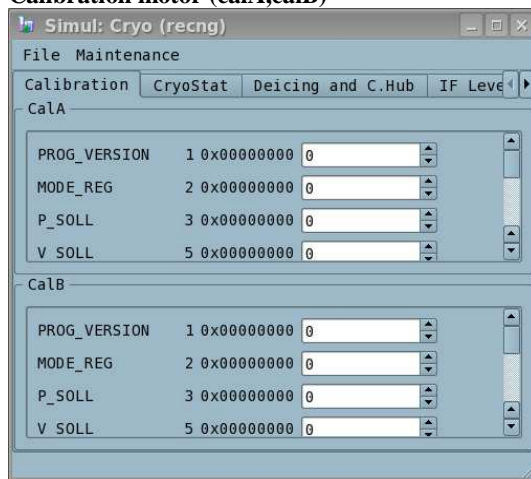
Calibration motor (calA,calB)

Simul: Cryo (recng)

File Maintenance

Calibration | CryoStat | Deicing and C.Hub | IF Leve

CalA

| | | | |
|---|---|---|---|
| PROG_VERSION | 1 | 0x00000000 | 0 |
| MODE_REG | 2 | 0x00000000 | 0 |
| P_SOLL | 3 | 0x00000000 | 0 |
| V_SOLL | 5 | 0x00000000 | 0 |

CalB

| | | | |
|---|---|---|---|
| PROG_VERSION | 1 | 0x00000000 | 0 |
| MODE_REG | 2 | 0x00000000 | 0 |
| P_SOLL | 3 | 0x00000000 | 0 |
| V_SOLL | 5 | 0x00000000 | 0 |